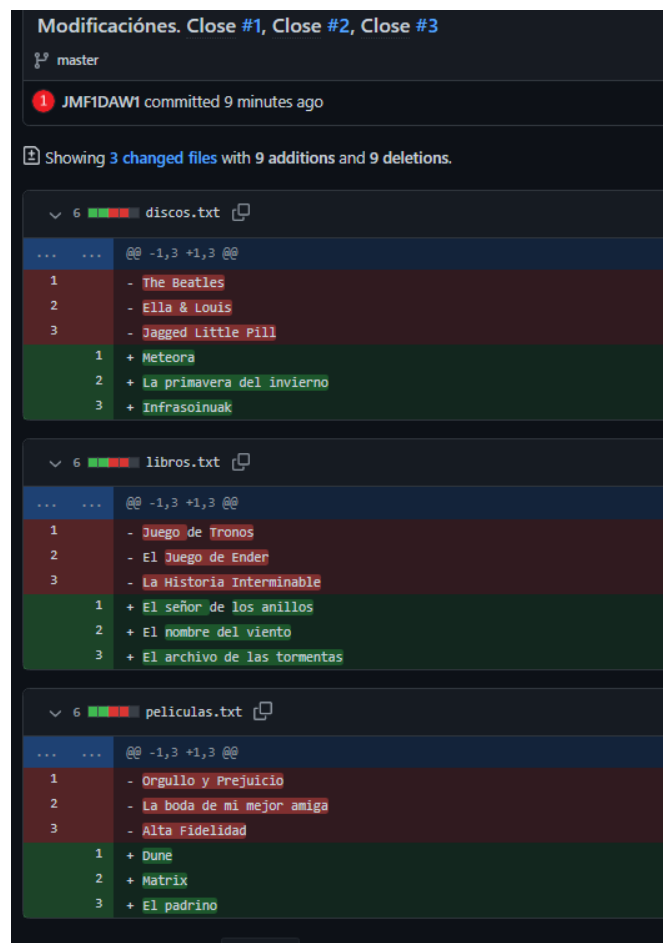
Modificaciónes. Close #1, Close #2, Close #3

master

JMF1DAW1 committed 9 minutes ago

Showing 3 changed files with 9 additions and 9 deletions.

6 discos.txt

| ... | ... | @@ -1,3 +1,3 @@ |
|---|---|---|
| 1 | | - The Beatles |
| 2 | | - Ella & Louis |
| 3 | | - Jagged Little Pill |
| | 1 | + Meteora |
| | 2 | + La primavera del invierno |
| | 3 | + Infrasoinuak |

6 libros.txt

| ... | ... | @@ -1,3 +1,3 @@ |
|---|---|---|
| 1 | | - Juego de Tronos |
| 2 | | - El Juego de Ender |
| 3 | | - La Historia Interminable |
| | 1 | + El señor de los anillos |
| | 2 | + El nombre del viento |
| | 3 | + El archivo de las tormentas |

6 peliculas.txt

| ... | ... | @@ -1,3 +1,3 @@ |
|---|---|---|
| 1 | | - Orgullo y Prejuicio |
| 2 | | - La boda de mi mejor amiga |
| 3 | | - Alta Fidelidad |
| | 1 | + Dune |
| | 2 | + Matrix |
| | 3 | + El padrino |